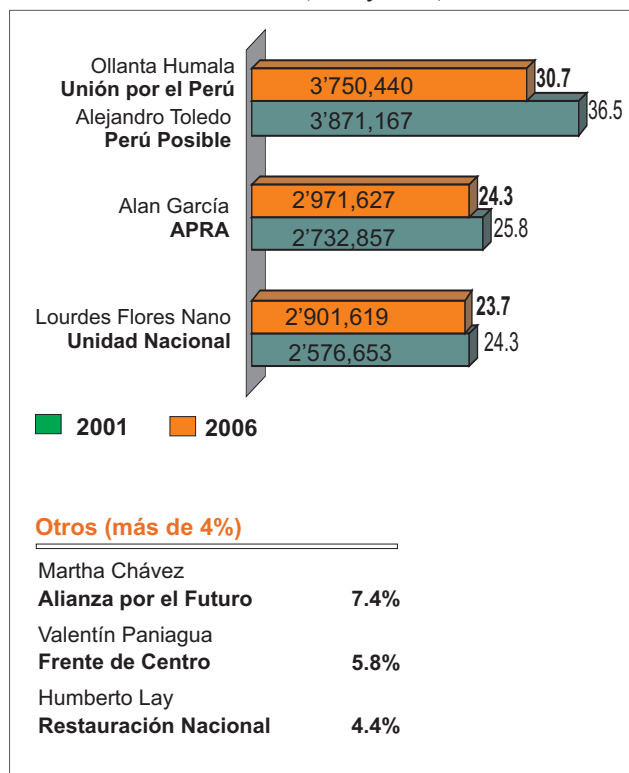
Ollanta Humala
**Unión por el Perú**
3'750,440
30.7
Alejandro Toledo
**Perú Posible**
3'871,167
36.5

Alan García
**APRA**
2'971,627
24.3
2'732,857
25.8

Lourdes Flores Nano
**Unidad Nacional**
2'901,619
23.7
2'576,653
24.3

2001 2006

Otros (más de 4%)

| | |
|---|---|
| Martha Chávez **Alianza por el Futuro** | 7.4% |
| Valentín Paniagua **Frente de Centro** | 5.8% |
| Humberto Lay **Restauración Nacional** | 4.4% |